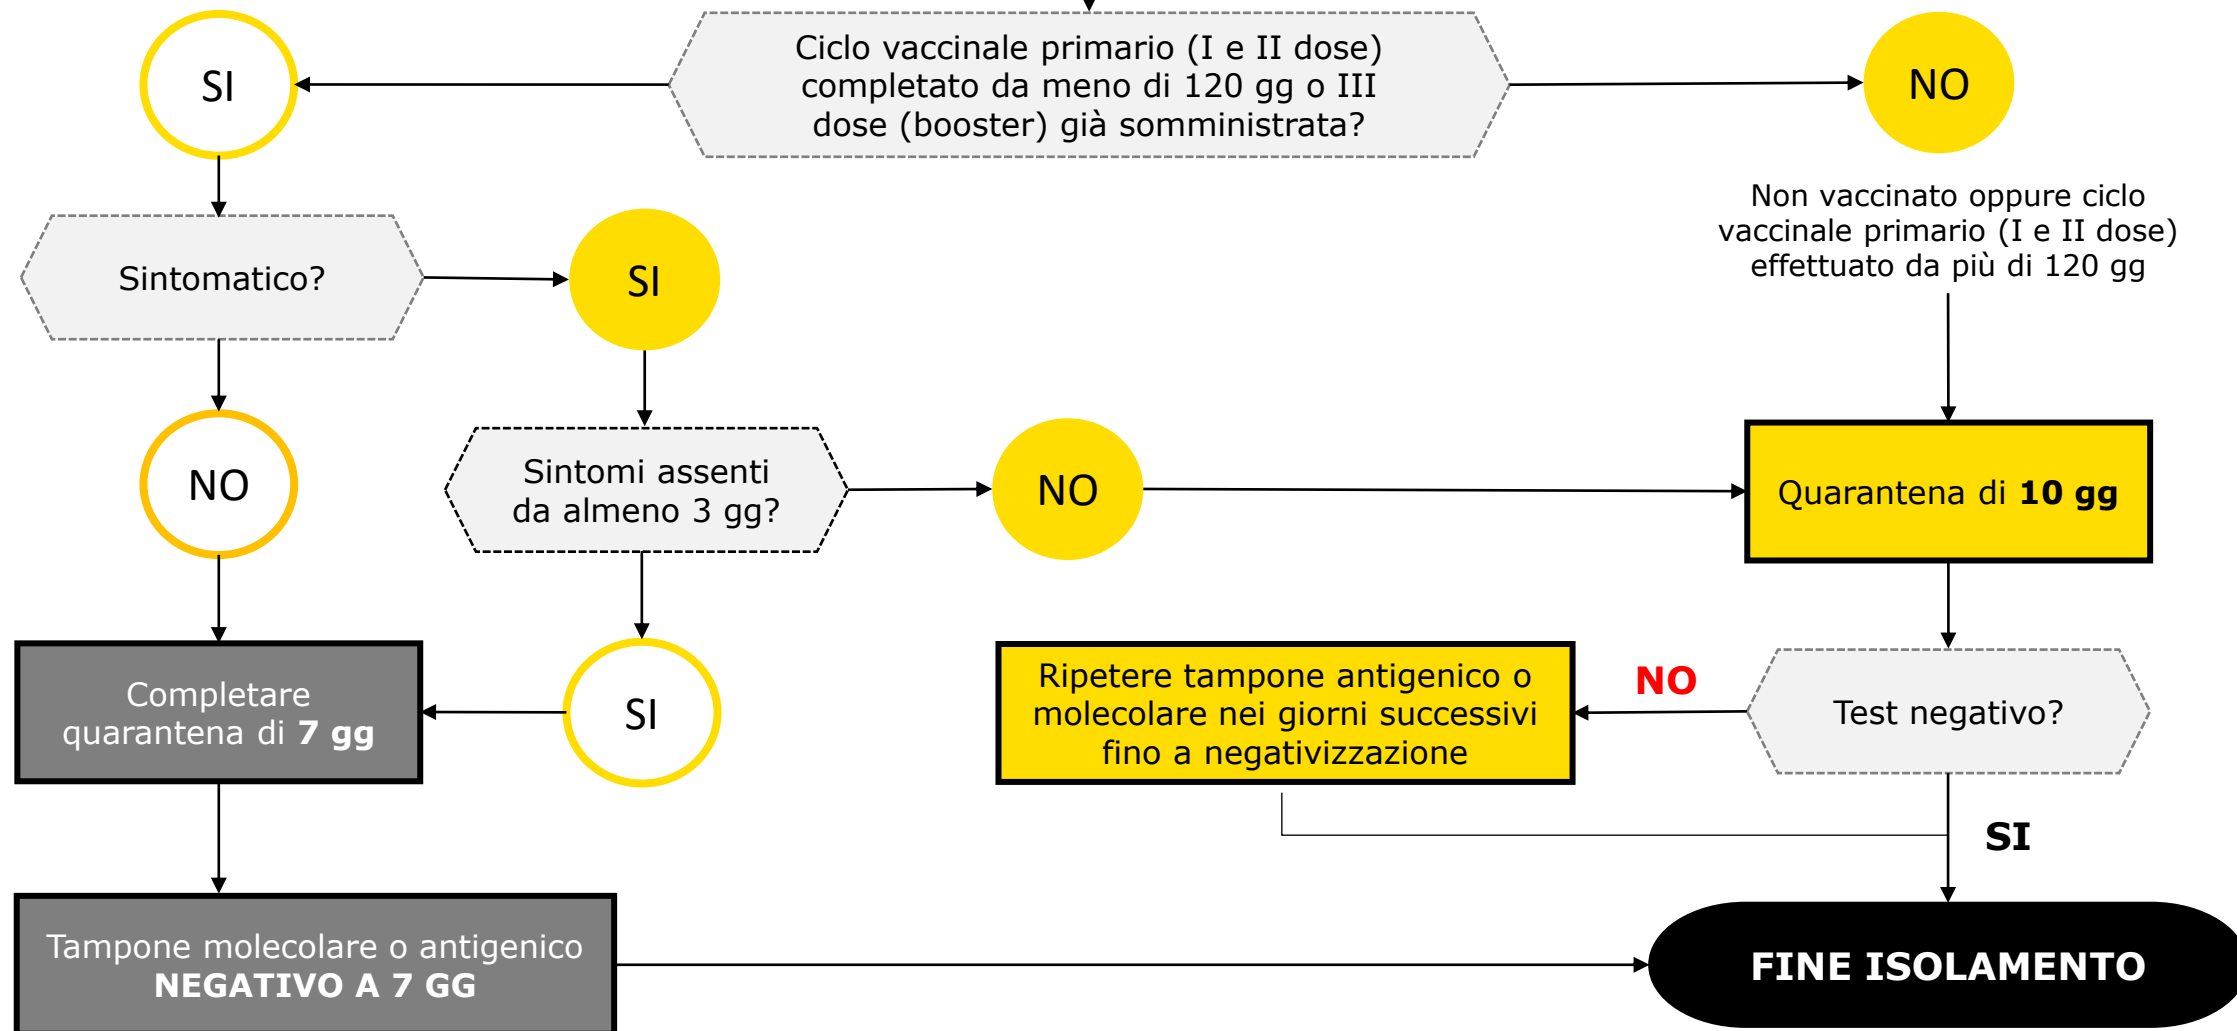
Ciclo vaccinale primario (I e II dose) completato da meno di 120 gg o III dose (booster) già somministrata?

SI

NO

Non vaccinato oppure ciclo vaccinale primario (I e II dose) effettuato da più di 120 gg

Sintomatico?

SI

NO

Sintomi assenti da almeno 3 gg?

NO

Quarantena di **10 gg**

Completare quarantena di **7 gg**

SI

Ripetere tampone antigenico o molecolare nei giorni successivi fino a negativizzazione

NO

Test negativo?

SI

Tampone molecolare o antigenico **NEGATIVO A 7 GG**

FINE ISOLAMENTO